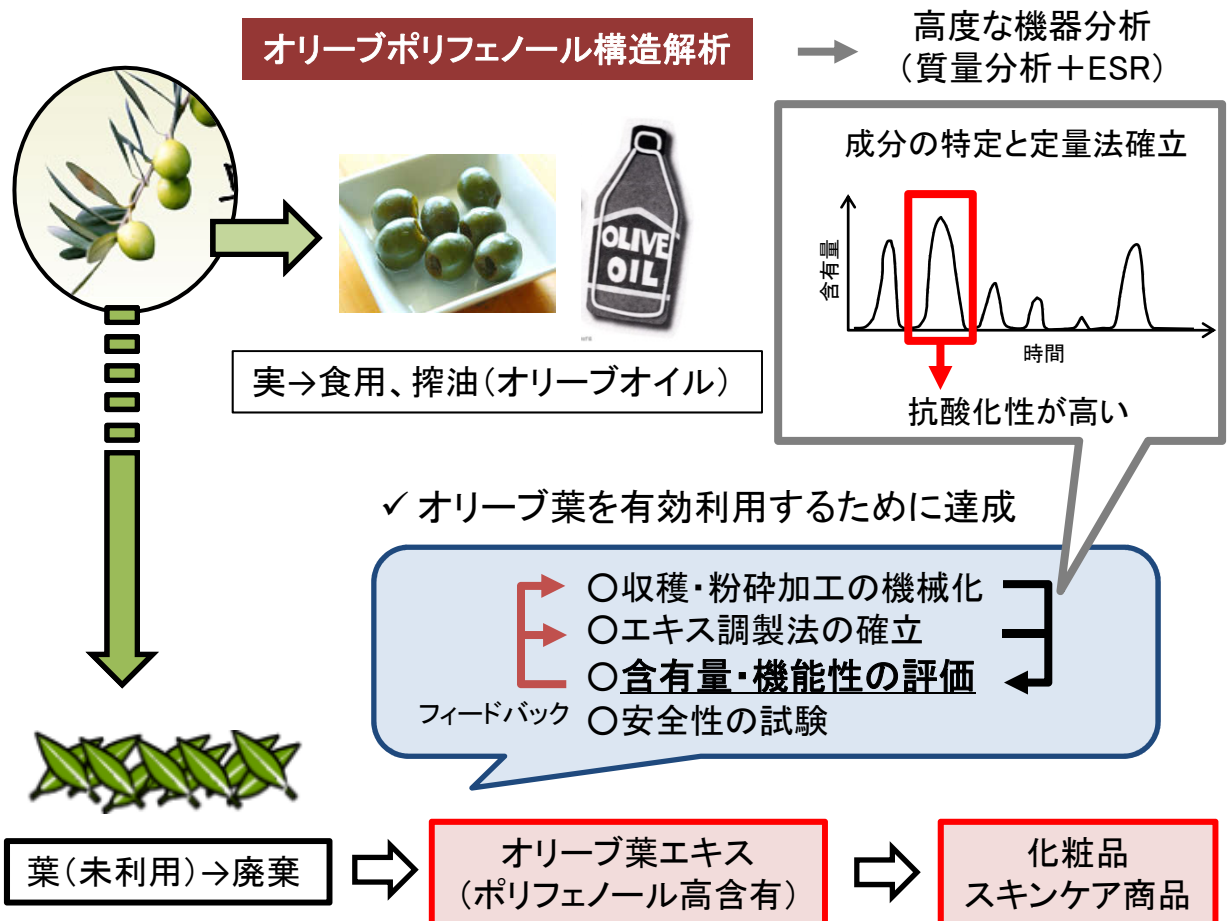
オリーブポリフェノール構造解析

高度な機器分析
（質量分析＋ESR）

成分の特定と定量法確立

含有量

時間

抗酸化性が高い

OLIVE OIL

実→食用、搾油（オリーブオイル）

✓ オリーブ葉を有効利用するために達成

〇収穫・粉砕加工の機械化
〇エキス調製法の確立
〇含有量・機能性の評価
〇安全性の試験

フィードバック

葉（未利用）→廃棄

オリーブ葉エキス
（ポリフェノール高含有）

化粧品
スキンケア商品